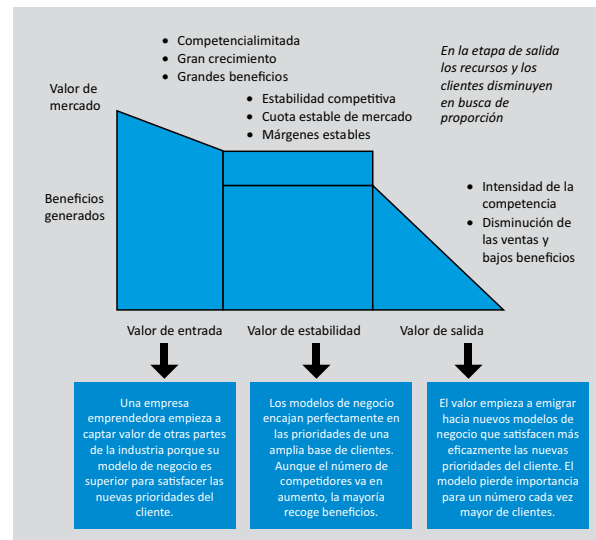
• Competencialimitada
• Gran crecimiento
• Grandes beneficios

En la etapa de salida los recursos y los clientes disminuyen en busca de proporción

Valor de mercado

• Estabilidad competitiva
• Cuota estable de mercado
• Márgenes estables

Beneficios generados

• Intensidad de la competencia
• Disminución de las ventas y bajos beneficios

Valor de entrada

Valor de estabilidad

Valor de salida

Una empresa emprendedora empieza a captar valor de otras partes de la industria porque su modelo de negocio es superior para satisfacer las nuevas prioridades del cliente.

Los modelos de negocio encajan perfectamente en las prioridades de una amplia base de clientes. Aunque el número de competidores va en aumento, la mayoría recoge beneficios.

El valor empieza a emigrar hacia nuevos modelos de negocio que satisfacen más eficazmente las nuevas prioridades del cliente. El modelo pierde importancia para un número cada vez mayor de clientes.